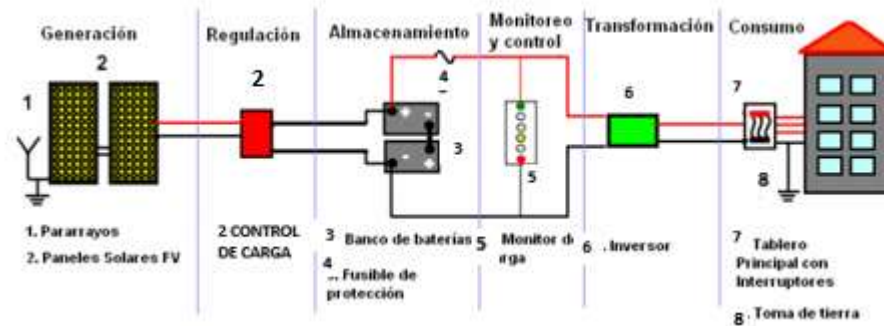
Generación
Regulación
Almacenamiento
Monitoreo y control
Transformación
Consumo

2
1
2
4
3
5
6
7
8

1. Pararrayos
2. Paneles Solares FV

2 CONTROL DE CARGA

3 Banco de baterías
4 .. Fusible de protección

5 Monitor de carga

6 . Inversor

7 Tablero Principal con Interruptores
8 . Toma de tierra